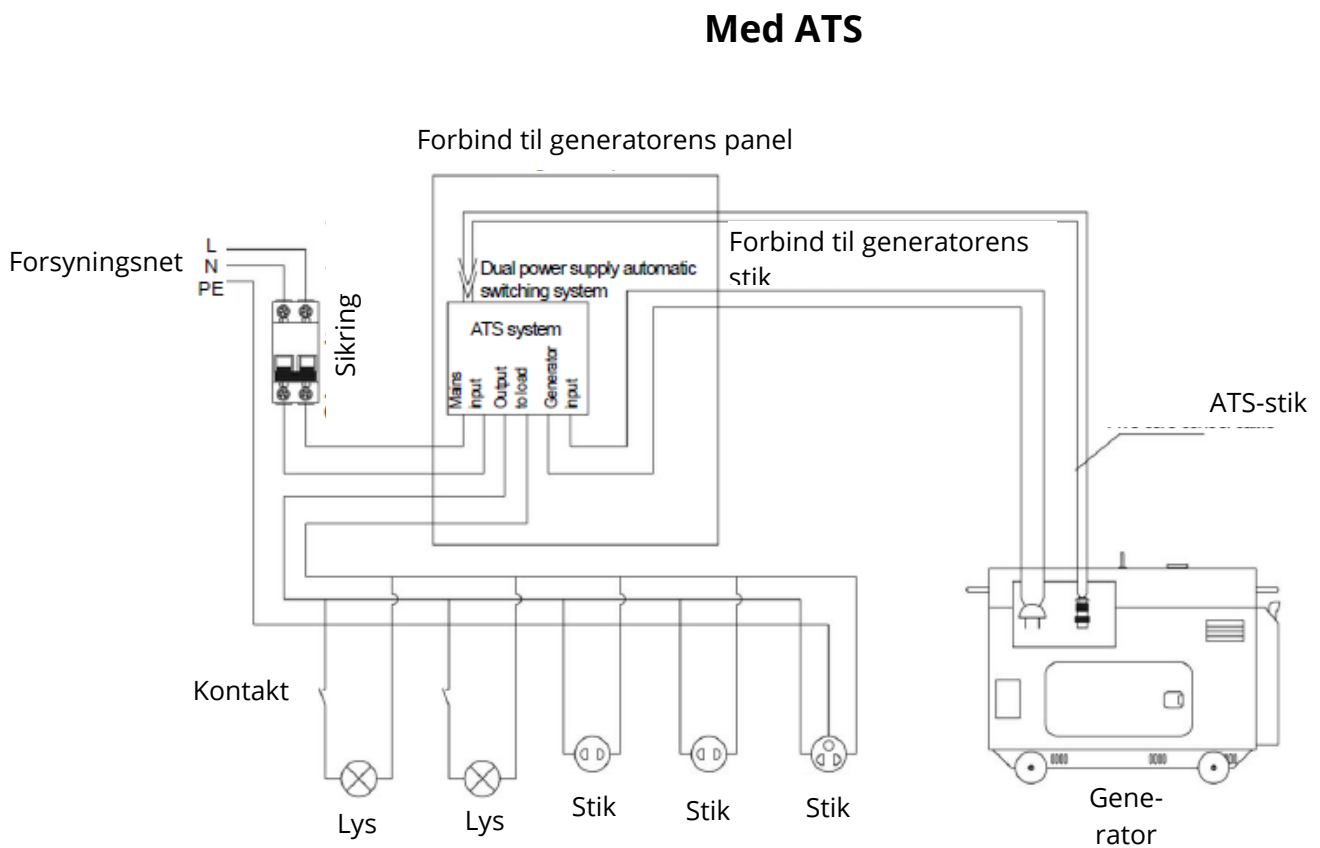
Med ATS

Forbind til generatorens panel

Forbind til generatorens stik

L
N
PE
Forsyningsnet

Sikring

Dual power supply automatic switching system

ATS system

Mains input
Output to load
Generator input

ATS-stik

Kontakt

Lys
Lys
Stik
Stik
Stik

Generator